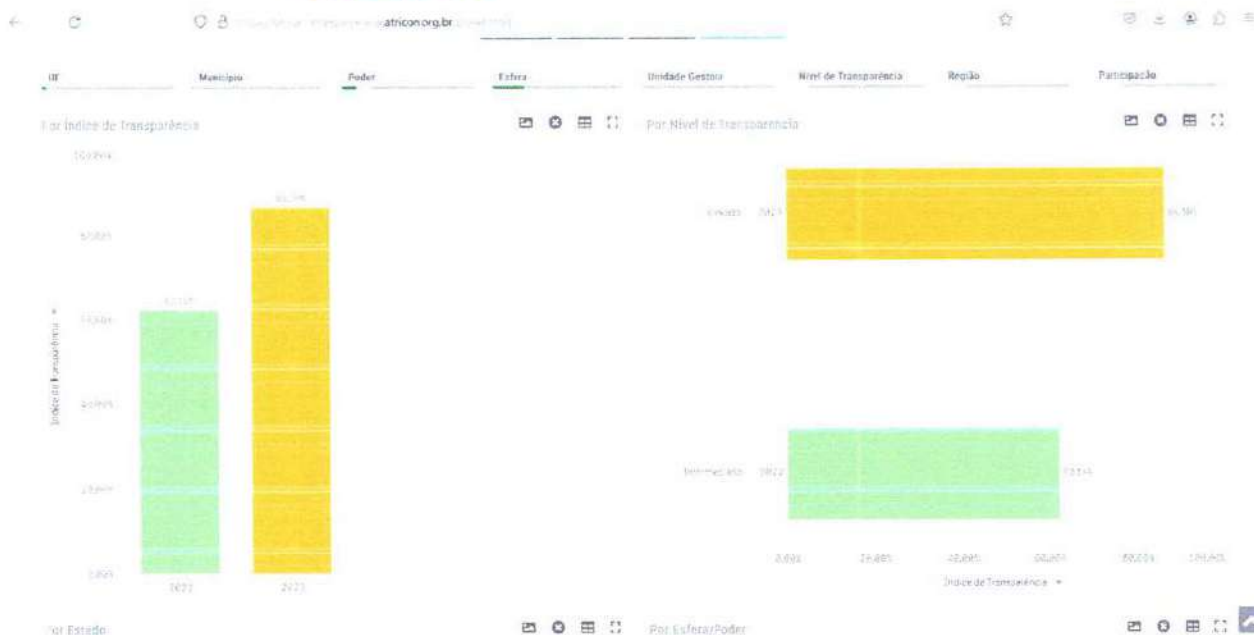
atricon.org.br

UF Município Poder Esfera Unidade Gestora Nível de Transparência Região Participação

Por Índice de Transparência

100,00%

80,00%

60,00%

40,00%

20,00%

0,00%

Índice de Transparência

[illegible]

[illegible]

2022 2023

Por Nível de Transparência

Elevado 2023 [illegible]

Intermediário 2022 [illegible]

0,00% 20,00% 40,00% 60,00% 80,00% 100,00%

Índice de Transparência

Por Estado

Por Esfera/Poder